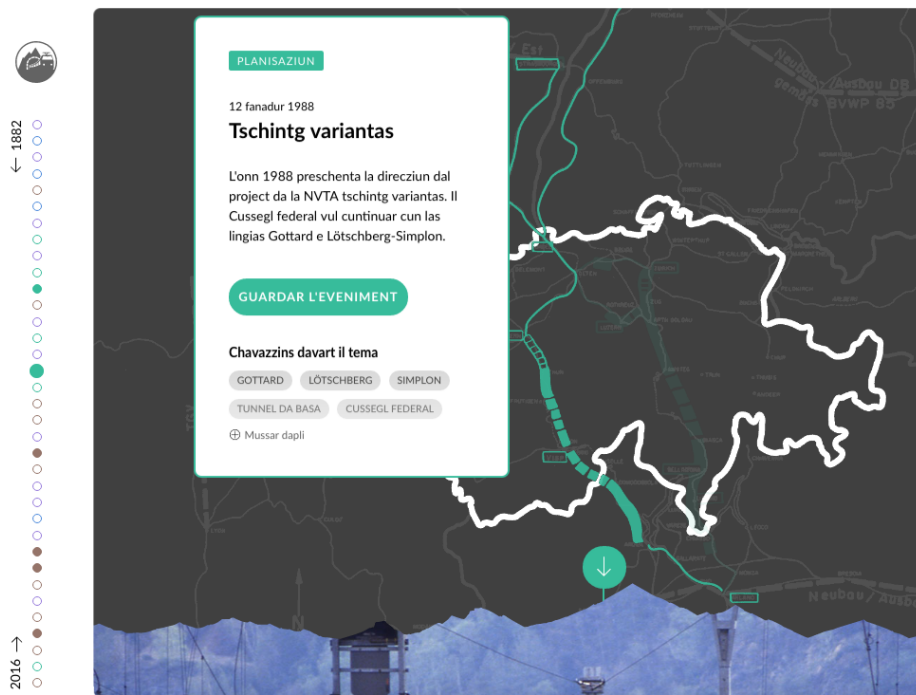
← 1882

2016 →

PLANISAZIUN

12 fanadur 1988

Tschintg variantas

L'onn 1988 preschenta la direcziun dal project da la NVTA tschintg variantas. Il Cussegl federal vul cuntinuar cun las lingias Gottard e Lötschberg-Simplon.

GUARDAR L'EVENIMENT

Chavazzins davart il tema

GOTTARD
LÖTSCHBERG
SIMPLON
TUNNEL DA BASA
CUSSEGL FEDERAL

⊕ Mussar dapli

Est

Neubau/Ausbau DB gemäss BVWP 85

Neubau/Ausbau